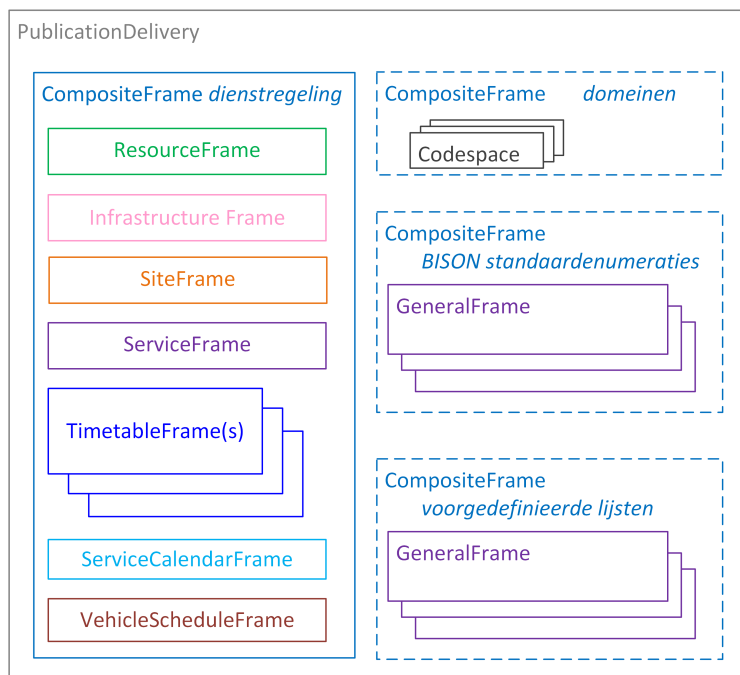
PublicationDelivery

CompositeFrame *dienstregeling*

ResourceFrame

Infrastructure Frame

SiteFrame

ServiceFrame

TimetableFrame(s)

ServiceCalendarFrame

VehicleScheduleFrame

CompositeFrame *domeinen*

Codespace

CompositeFrame *BISON standaardenumeraties*

GeneralFrame

CompositeFrame *voorgedefinieerde lijsten*

GeneralFrame